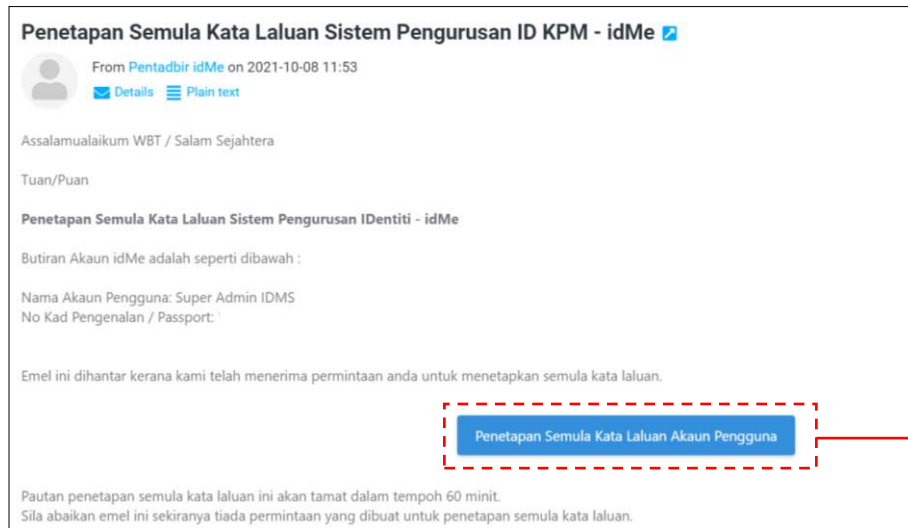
Penetapan Semula Kata Laluan Sistem Pengurusan ID KPM - idMe

From Pentadbir idMe on 2021-10-08 11:53

Details Plain text

Assalamualaikum WBT / Salam Sejahtera

Tuan/Puan

**Penetapan Semula Kata Laluan Sistem Pengurusan IDentiti - idMe**

Butiran Akaun idMe adalah seperti dibawah :

Nama Akaun Pengguna: Super Admin IDMS
No Kad Pengenalan / Passport: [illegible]

Emel ini dihantar kerana kami telah menerima permintaan anda untuk menetapkan semula kata laluan.

Penetapan Semula Kata Laluan Akaun Pengguna

Pautan penetapan semula kata laluan ini akan tamat dalam tempoh 60 minit.
Sila abaikan emel ini sekiranya tiada permintaan yang dibuat untuk penetapan semula kata laluan.